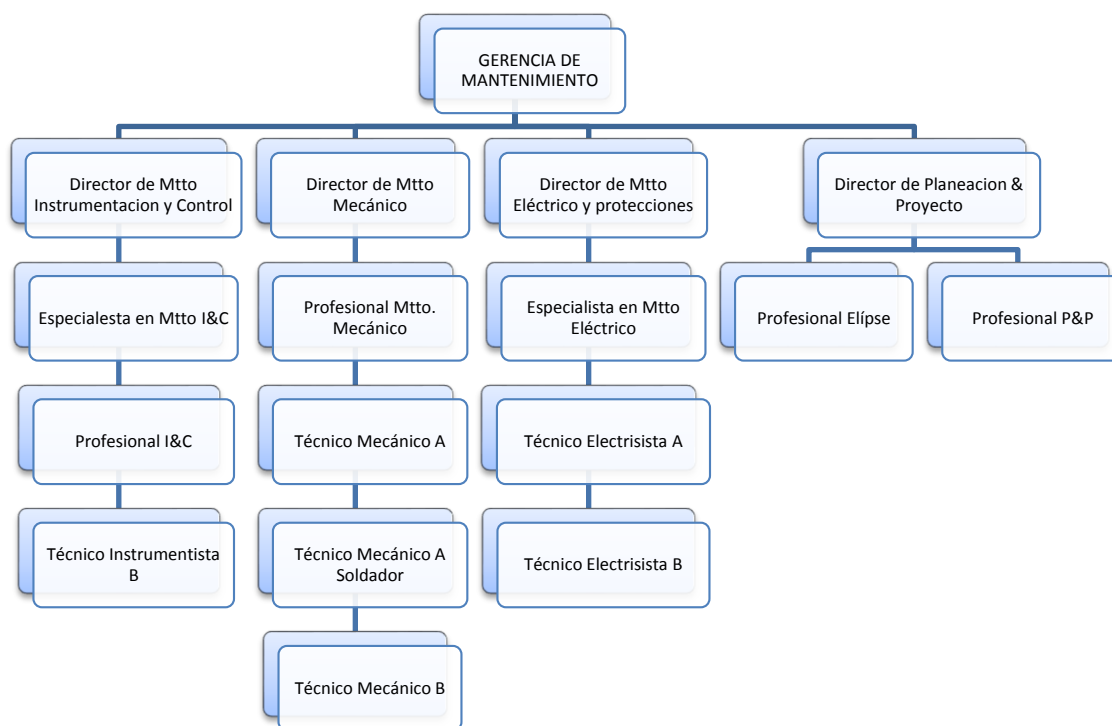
GERENCIA DE MANTENIMIENTO

Director de Mtto Instrumentacion y Control

Especialesta en Mtto I&C

Profesional I&C

Técnico Instrumentista B

Director de Mtto Mecánico

Profesional Mtto. Mecánico

Técnico Mecánico A

Técnico Mecánico A Soldador

Técnico Mecánico B

Director de Mtto Eléctrico y protecciones

Especialista en Mtto Eléctrico

Técnico Electrisista A

Técnico Electrisista B

Director de Planeacion & Proyecto

Profesional Elípse

Profesional P&P